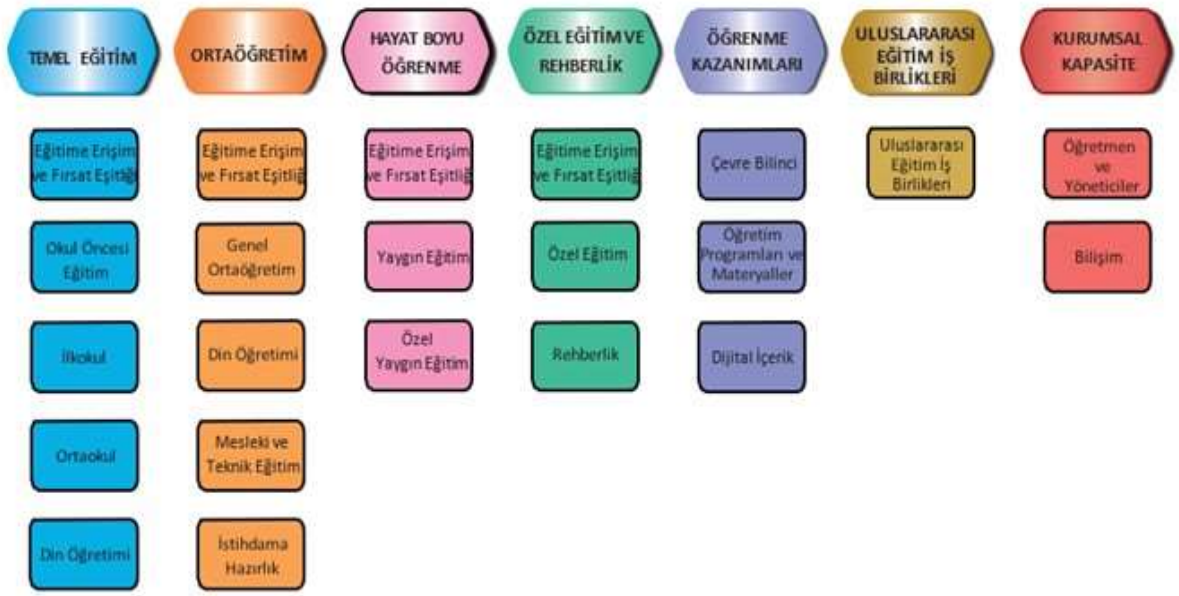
TEMEL EĞİTİM

Eğitime Erişim ve Fırsat Eşitliği

Okul Öncesi Eğitim

İlkokul

Ortaokul

Din Öğretimi

ORTAÖĞRETİM

Eğitime Erişim ve Fırsat Eşitliği

Genel Ortaöğretim

Din Öğretimi

Mesleki ve Teknik Eğitim

İstihdama Hazırlık

HAYAT BOYU ÖĞRENME

Eğitime Erişim ve Fırsat Eşitliği

Yaygın Eğitim

Özel Yaygın Eğitim

ÖZEL EĞİTİM VE REHBERLİK

Eğitime Erişim ve Fırsat Eşitliği

Özel Eğitim

Rehberlik

ÖĞRENME KAZANIMLARI

Çevre Bilinci

Öğretim Programları ve Materyaller

Dijital İçerik

ULUSLARARASI EĞİTİM İŞ BİRLİKLERİ

Uluslararası Eğitim İş Birlikleri

KURUMSAL KAPASİTE

Öğretmen ve Yöneticiler

Bilişim